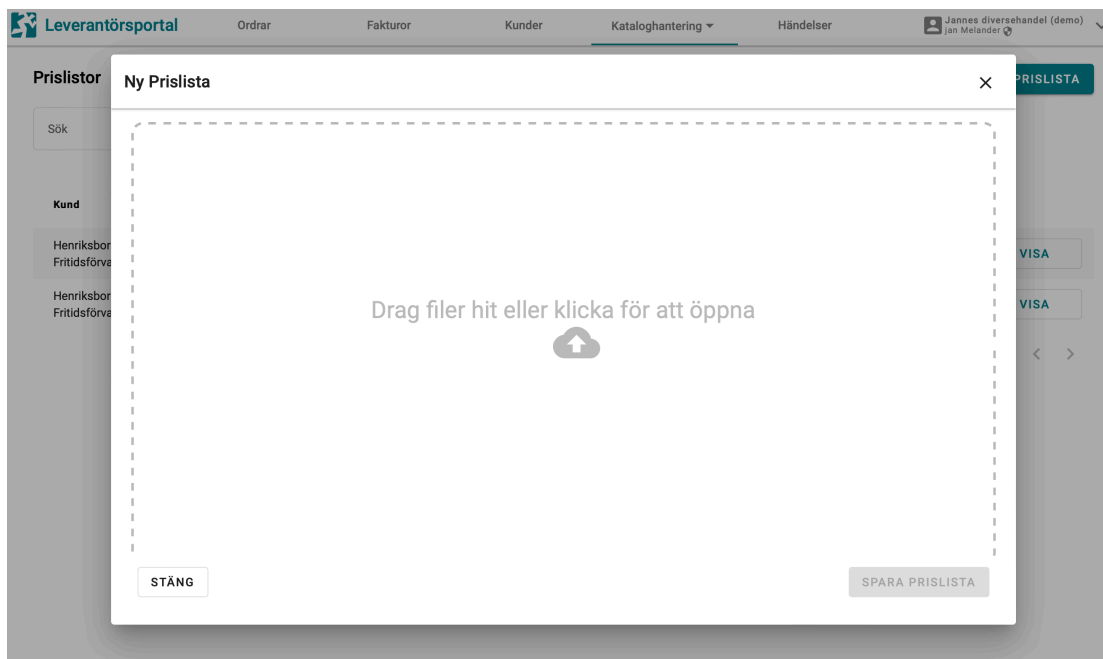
Leverantörsportal Ordrar Fakturor Kunder Kataloghantering Händelser Jannes diversehandel (demo) Jan Melander

Prislistor

PRISLISTA

Sök

Kund

Henriksbor Fritidsförva

VISA

Henriksbor Fritidsförva

VISA

Ny Prislista

×

Drag filer hit eller klicka för att öppna

STÄNG

SPARA PRISLISTA